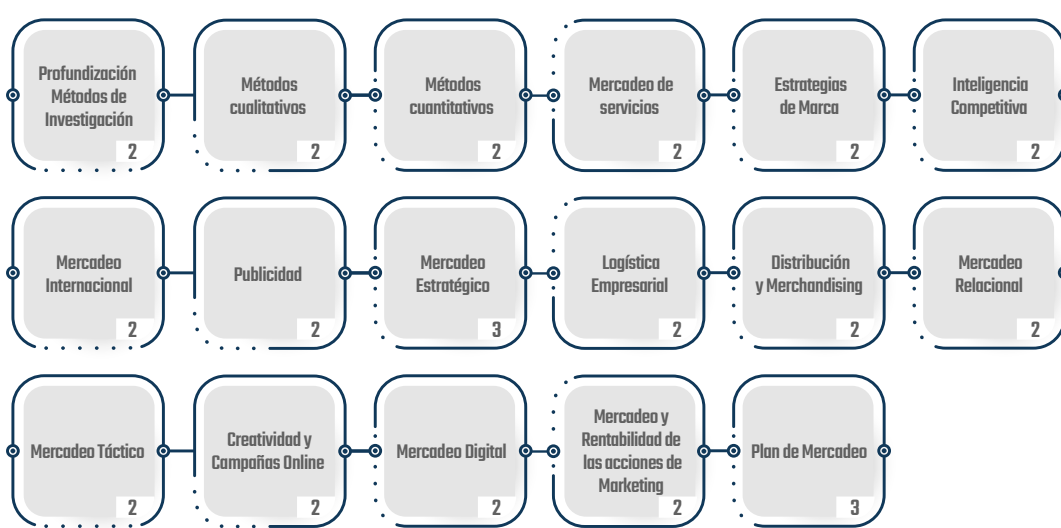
Profundización Métodos de Investigación
2

Métodos cualitativos
2

Métodos cuantitativos
2

Mercadeo de servicios
2

Estrategias de Marca
2

Inteligencia Competitiva
2

Mercadeo Internacional
2

Publicidad
2

Mercadeo Estratégico
3

Logística Empresarial
2

Distribución y Merchandising
2

Mercadeo Relacional
2

Mercadeo Táctico
2

Creatividad y Campañas Online
2

Mercadeo Digital
2

Mercadeo y Rentabilidad de las acciones de Marketing
2

Plan de Mercadeo
3